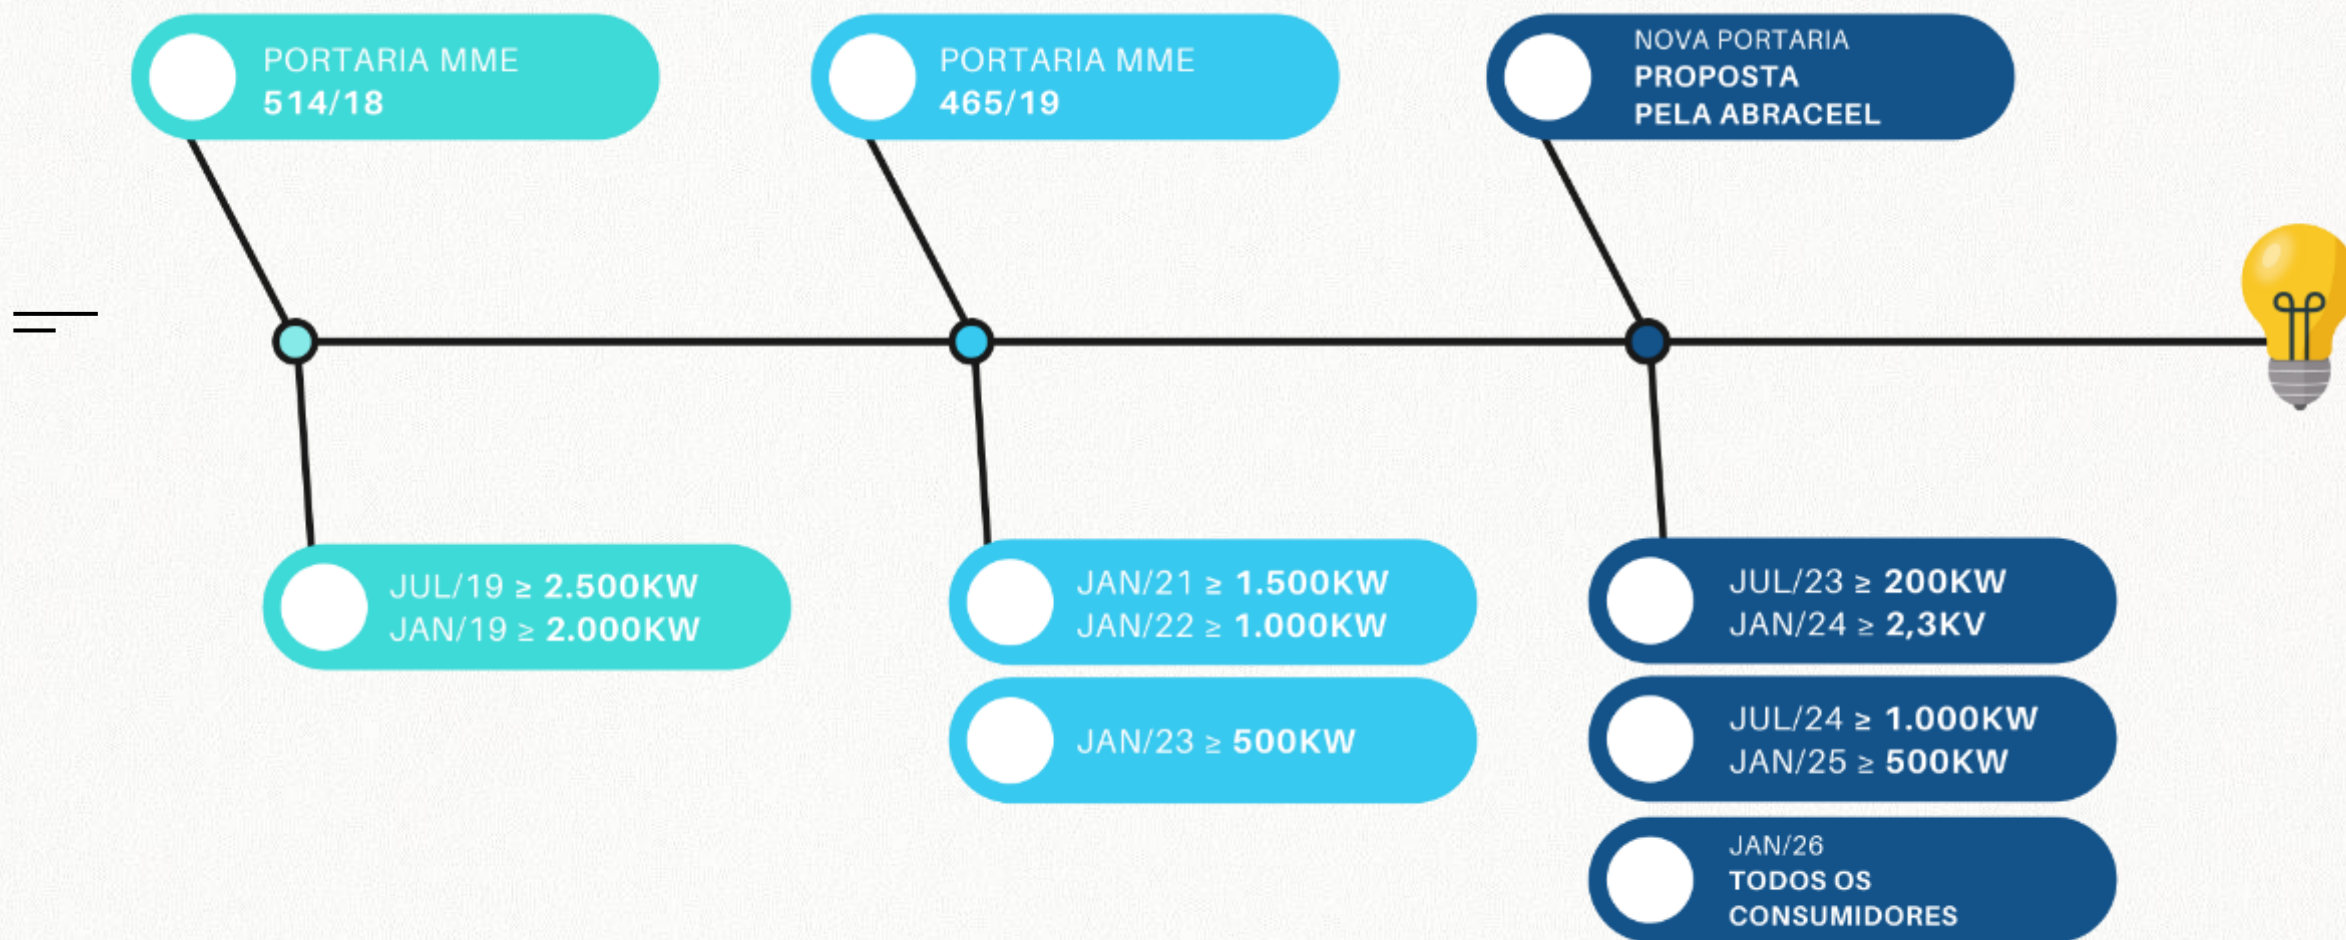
PORTARIA MME
514/18

PORTARIA MME
465/19

NOVA PORTARIA
PROPOSTA
PELA ABRACEEL

JUL/19 ≥ 2.500KW
JAN/19 ≥ 2.000KW

JAN/21 ≥ 1.500KW
JAN/22 ≥ 1.000KW

JAN/23 ≥ 500KW

JUL/23 ≥ 200KW
JAN/24 ≥ 2,3KV

JUL/24 ≥ 1.000KW
JAN/25 ≥ 500KW

JAN/26
TODOS OS
CONSUMIDORES